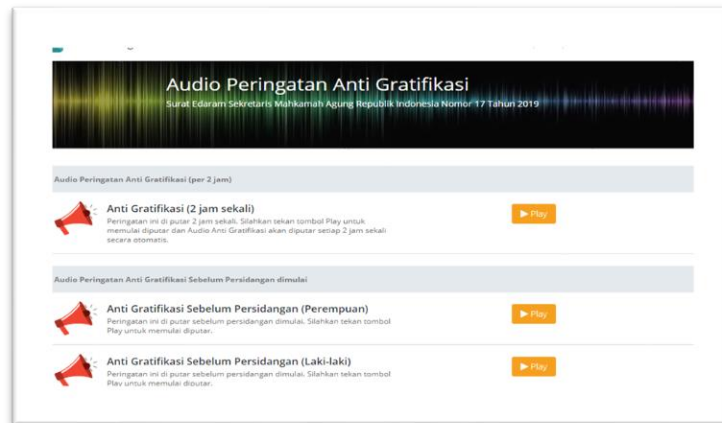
Audio Peringatan Anti Gratifikasi

Surat Edaram Sekretaris Mahkamah Agung Republik Indonesia Nomor 17 Tahun 2019

Audio Peringatan Anti Gratifikasi (per 2 jam)

Anti Gratifikasi (2 jam sekali)

Peringatan ini di putar 2 jam sekali. Silahkan tekan tombol Play untuk memulai diputar dan Audio Anti Gratifikasi akan diputar setiap 2 jam sekali secara otomatis.

▶ Play

Audio Peringatan Anti Gratifikasi Sebelum Persidangan dimulai

Anti Gratifikasi Sebelum Persidangan (Perempuan)

Peringatan ini di putar sebelum persidangan dimulai. Silahkan tekan tombol Play untuk memulai diputar.

▶ Play

Anti Gratifikasi Sebelum Persidangan (Laki-laki)

Peringatan ini di putar sebelum persidangan dimulai. Silahkan tekan tombol Play untuk memulai diputar.

▶ Play